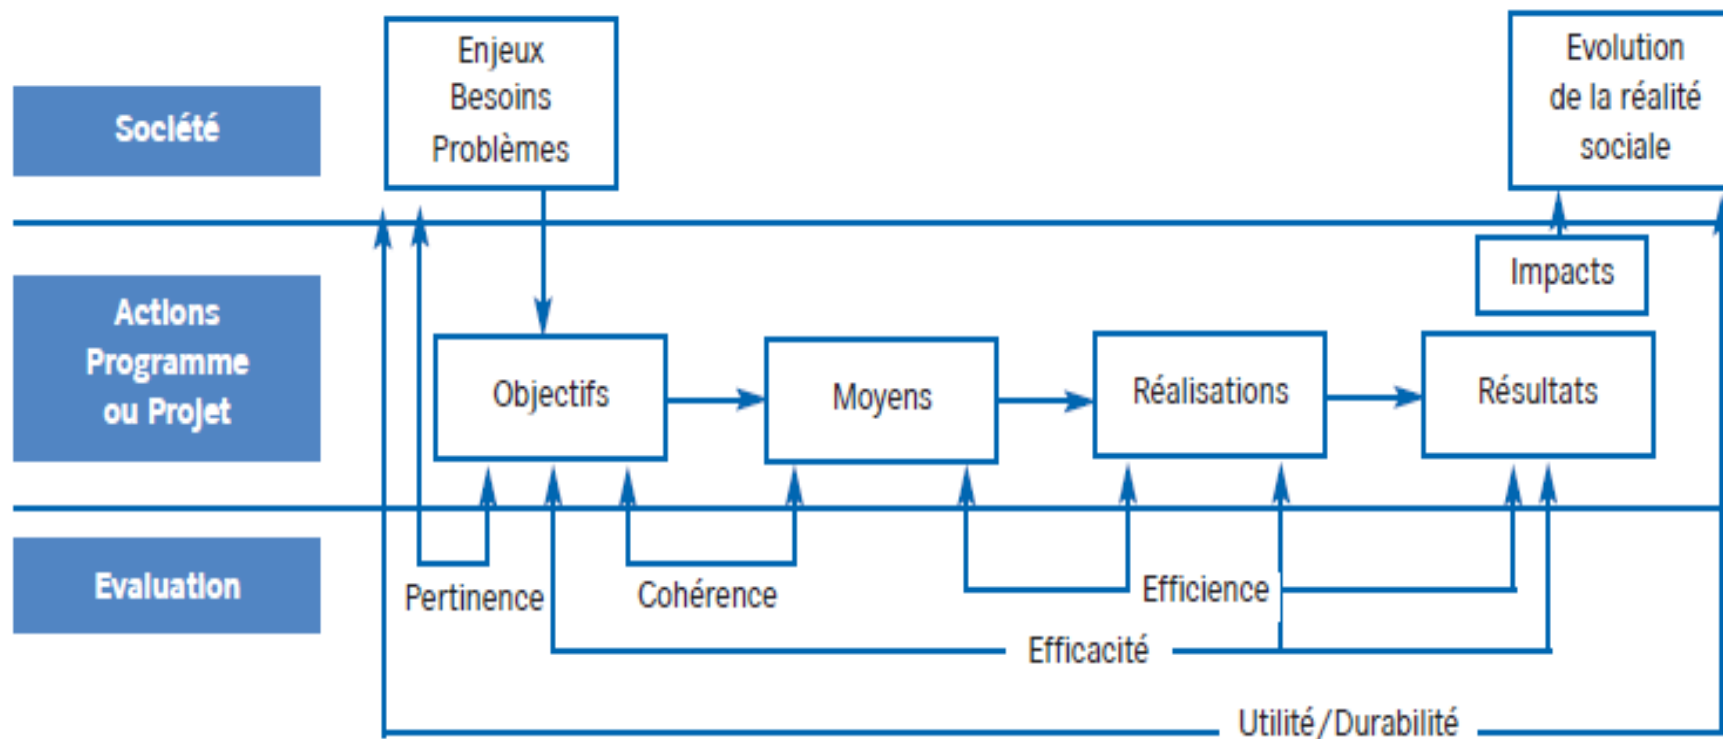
Société

Enjeux
Besoins
Problèmes

Evolution
de la réalité
sociale

Actions
Programme
ou Projet

Impacts

Objectifs

Moyens

Réalisations

Résultats

Evaluation

Pertinence

Cohérence

Efficience

Efficacité

Utilité/Durabilité